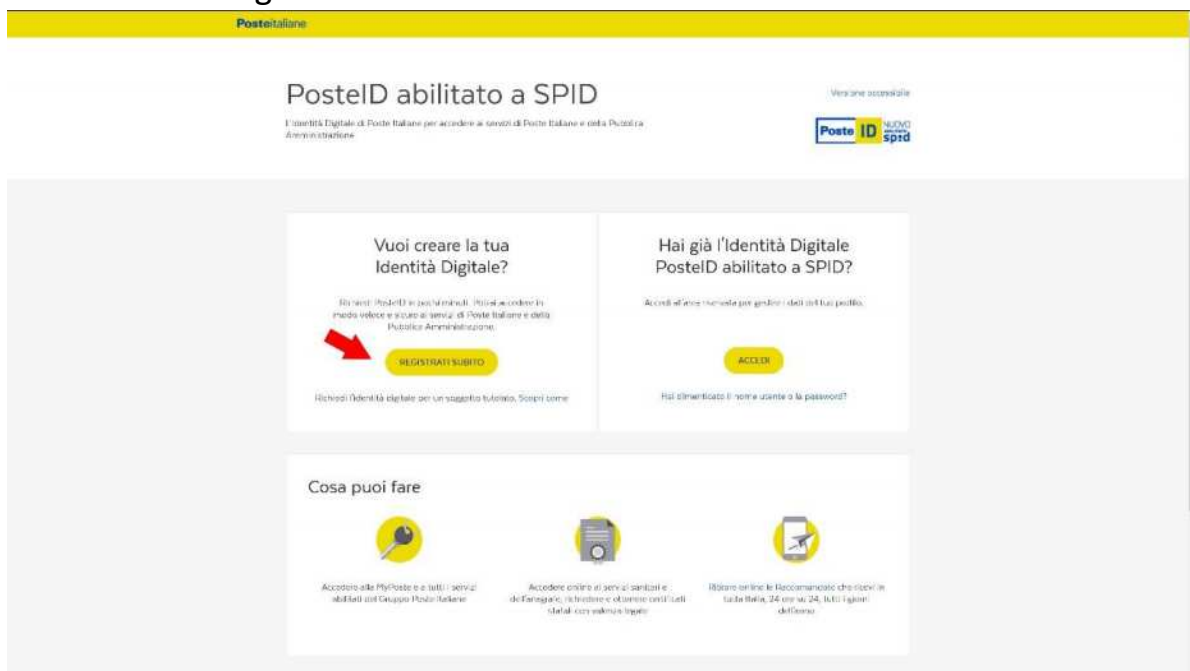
Posteitaliane

PosteID abilitato a SPID

L'Identità Digitale di Poste Italiane per accedere ai servizi di Poste Italiane e della Pubblica Amministrazione

Versione accessibile

Poste ID NUOVO spid

Vuoi creare la tua Identità Digitale?

Richiedi PosteID in pochi minuti. Potrai accedere in modo veloce e sicuro ai servizi di Poste Italiane e della Pubblica Amministrazione.

REGISTRATI SUBITO

Richiedi l'identità digitale per un soggetto tutelato. Scopri come

Hai già l'Identità Digitale PosteID abilitato a SPID?

Accedi all'area riservata per gestire i dati del tuo profilo.

ACCEDI

Hai dimenticato il nome utente o la password?

Cosa puoi fare

Accedere alle MyPoste e a tutti i servizi abilitati del Gruppo Poste Italiane

Accedere online ai servizi sanitari e dell'anagrafe, richiedere e ottenere certificati statali con valore legale

Ritirare online le Raccomandate che ricevi in tutta Italia, 24 ore su 24, tutti i giorni dell'anno